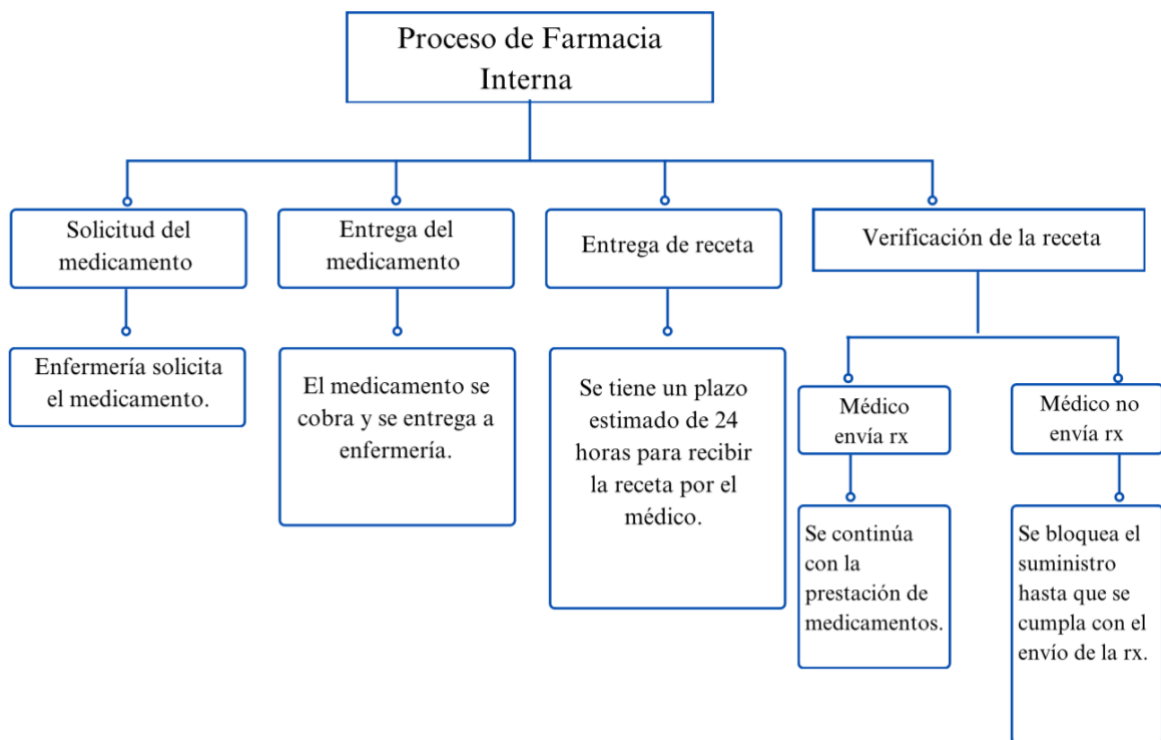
Proceso de Farmacia Interna

Solicitud del medicamento

Enfermería solicita el medicamento.

Entrega del medicamento

El medicamento se cobra y se entrega a enfermería.

Entrega de receta

Se tiene un plazo estimado de 24 horas para recibir la receta por el médico.

Verificación de la receta

Médico envía rx

Se continúa con la prestación de medicamentos.

Médico no envía rx

Se bloquea el suministro hasta que se cumpla con el envío de la rx.